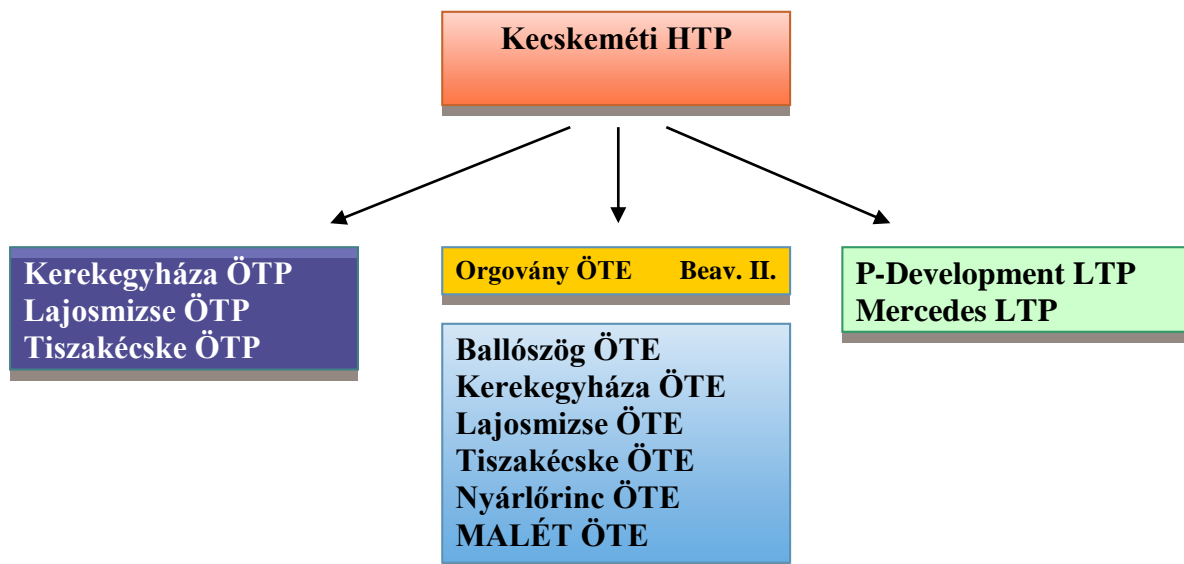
Kecskeméti HTP

Kerekegyháza ÖTP
Lajosmizse ÖTP
Tiszakécske ÖTP

Orgovány ÖTE Beav. II.

Ballószög ÖTE
Kerekegyháza ÖTE
Lajosmizse ÖTE
Tiszakécske ÖTE
Nyárlőrinc ÖTE
MALÉT ÖTE

P-Development LTP
Mercedes LTP